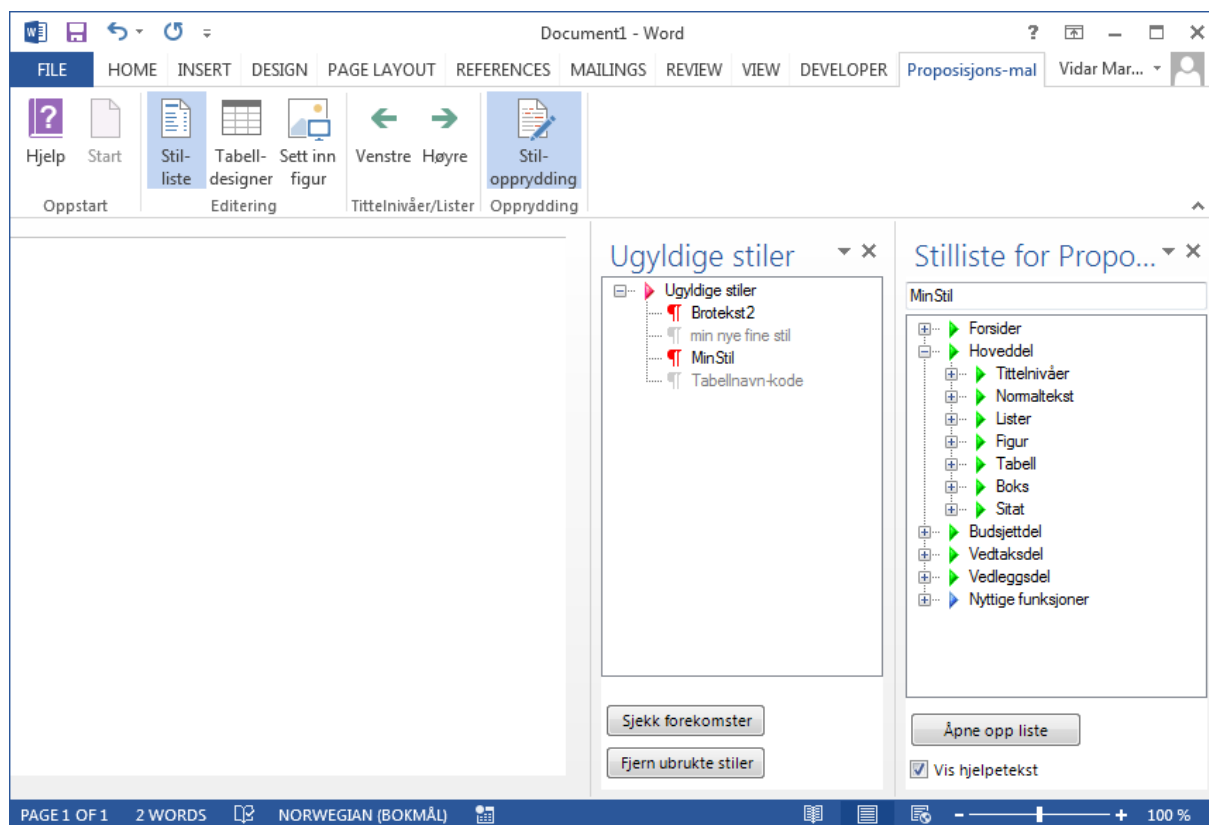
Document1 - Word

? — ☐ ✕

FILE HOME INSERT DESIGN PAGE LAYOUT REFERENCES MAILINGS REVIEW VIEW DEVELOPER Proposisjons-mal Vidar Mar...

Hjelp Start
Oppstart

Stil-liste Tabell-designer Sett inn figur
Editering

Venstre Høyre
Tittelnivåer/Lister

Stil-opprydding
Opprydding

Ugyldige stiler

Ugyldige stiler
Brotekst2
min nye fine stil
MinStil
Tabellnavn-kode

Sjekk forekomster
Fjern ubrukte stiler

Stilliste for Propo...

MinStil

Forsider
Hoveddel
Tittelnivåer
Normaltekst
Lister
Figur
Tabell
Boks
Sitat
Budsjettdel
Vedtaksdel
Vedleggsdel
Nyttige funksjoner

Åpne opp liste
Vis hjelpetekst

PAGE 1 OF 1 2 WORDS NORWEGIAN (BOKMÅL) 100 %